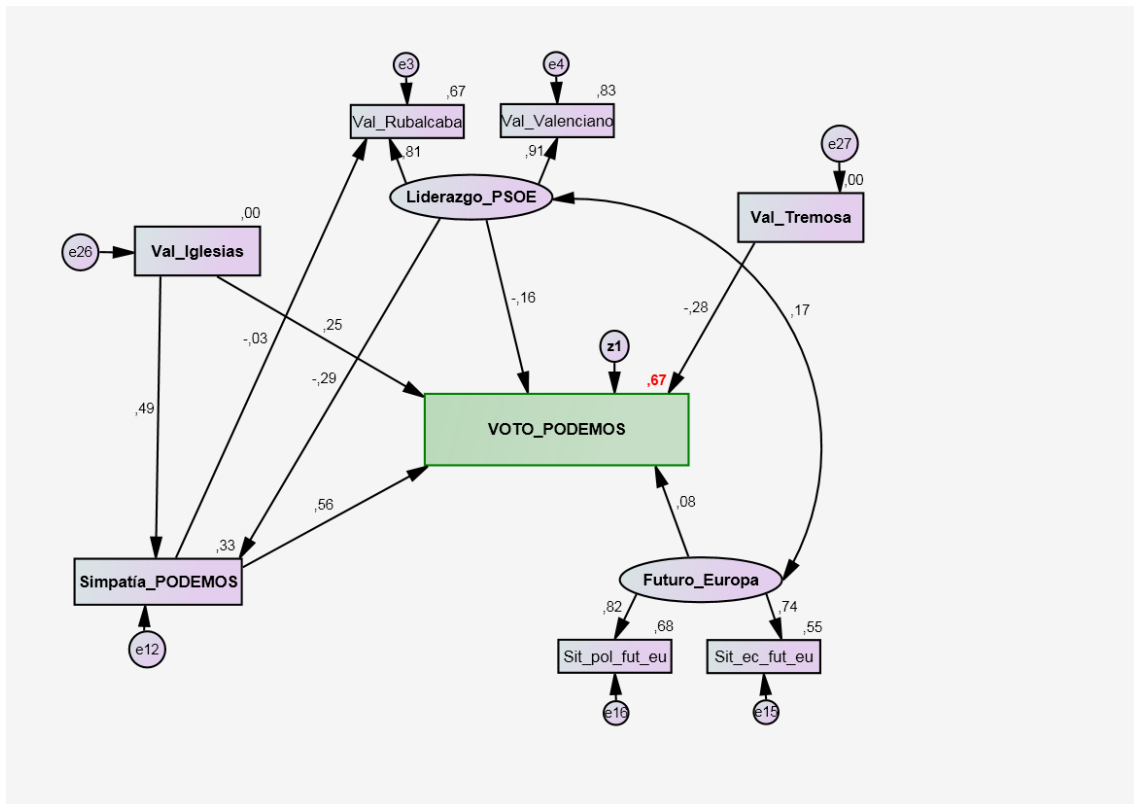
e3
,67
Val_Rubalcaba
e4
,83
Val_Valenciano
,81
,91
Liderazgo_PSOE
e27
,00
Val_Tremosa
,00
e26
Val_Iglesias
-,03
,25
-,16
-,28
,17
-,29
z1
,67
,49
VOTO_PODEMOS
,56
,08
,33
Simpatía_PODEMOS
Futuro_Europa
,82
,74
,68
,55
Sit_pol_fut_eu
Sit_ec_fut_eu
e12
e16
e15